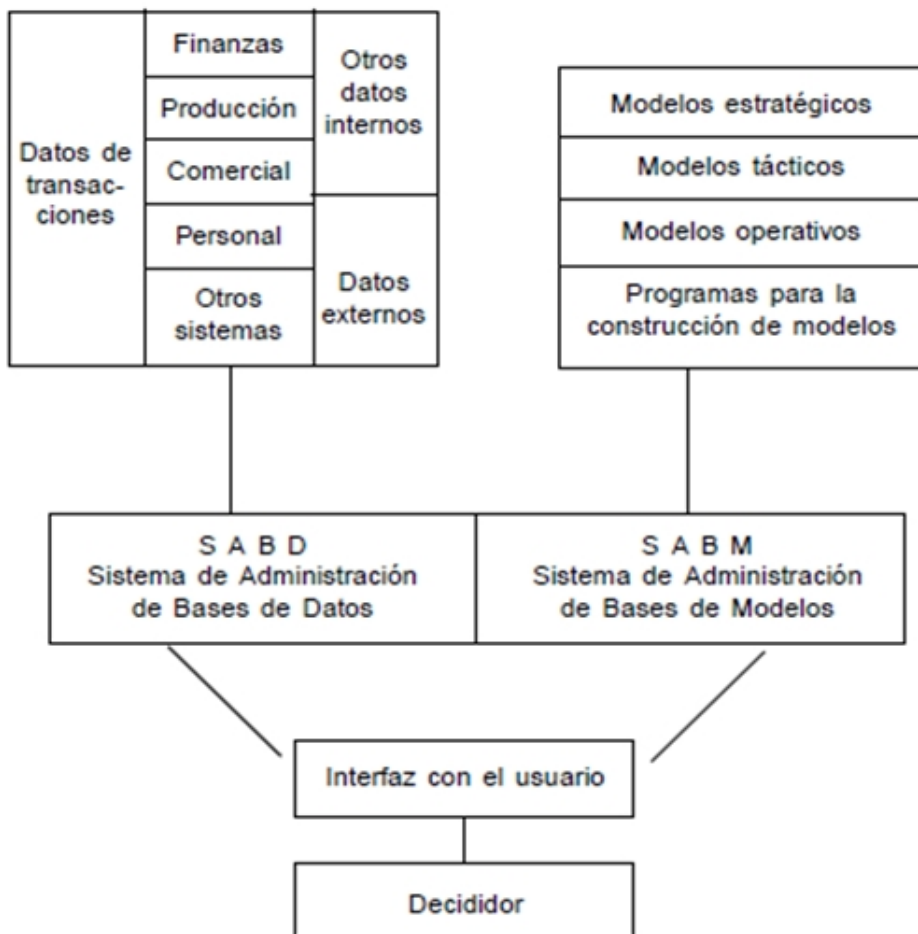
Datos de transacciones

Finanzas

Producción

Comercial

Personal

Otros sistemas

Otros datos internos

Datos externos

Modelos estratégicos

Modelos tácticos

Modelos operativos

Programas para la construcción de modelos

S A B D
Sistema de Administración de Bases de Datos

S A B M
Sistema de Administración de Bases de Modelos

Interfaz con el usuario

Decididor